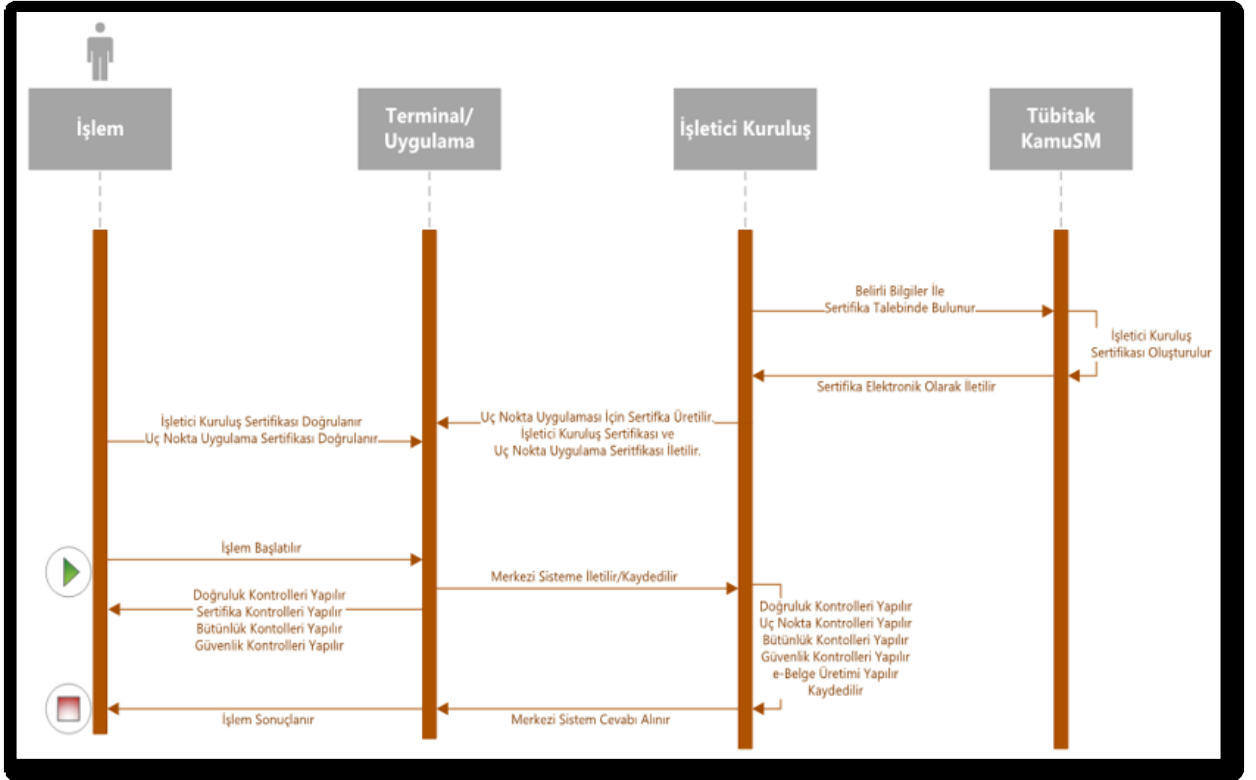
İşlem

Terminal/ Uygulama

İşletici Kuruluş

Tübitak KamuSM

Belirli Bilgiler İle Sertifika Talebinde Bulunur

İşletici Kuruluş Sertifikası Oluşturulur

Sertifika Elektronik Olarak İletilir

İşletici Kuruluş Sertifikası Doğrulanır Uç Nokta Uygulama Sertifikası Doğrulanır

Uç Nokta Uygulaması İçin Sertifka Üretilir. İşletici Kuruluş Sertifikası ve Uç Nokta Uygulama Seritfikası İletilir.

İşlem Başlatılır

Merkezi Sisteme İletilir/Kaydedilir

Doğruluk Kontrolleri Yapılır Sertifika Kontrolleri Yapılır Bütünlük Kontolleri Yapılır Güvenlik Kontrolleri Yapılır

Doğruluk Kontrolleri Yapılır Uç Nokta Kontrolleri Yapılır Bütünlük Kontolleri Yapılır Güvenlik Kontrolleri Yapılır e-Belge Üretimi Yapılır Kaydedilir

İşlem Sonuçlanır

Merkezi Sistem Cevabı Alınır